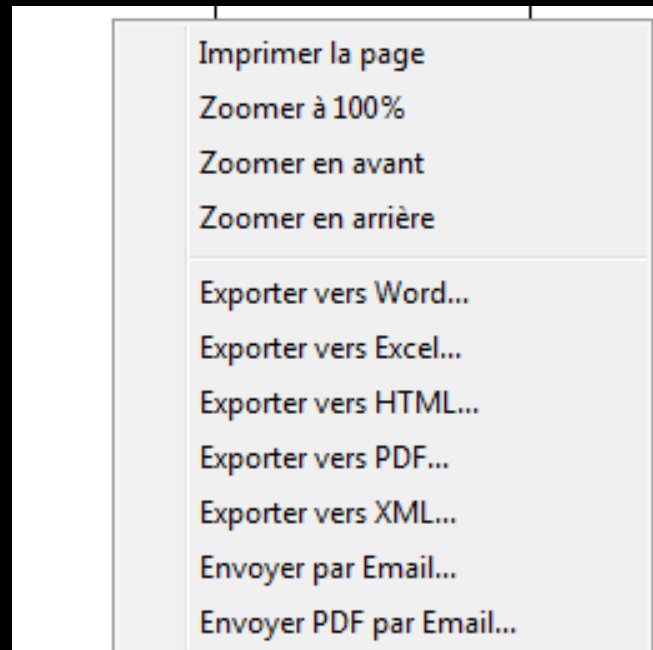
Imprimer la page
Zoomer à 100%
Zoomer en avant
Zoomer en arrière

Exporter vers Word...
Exporter vers Excel...
Exporter vers HTML...
Exporter vers PDF...
Exporter vers XML...
Envoyer par Email...
Envoyer PDF par Email...